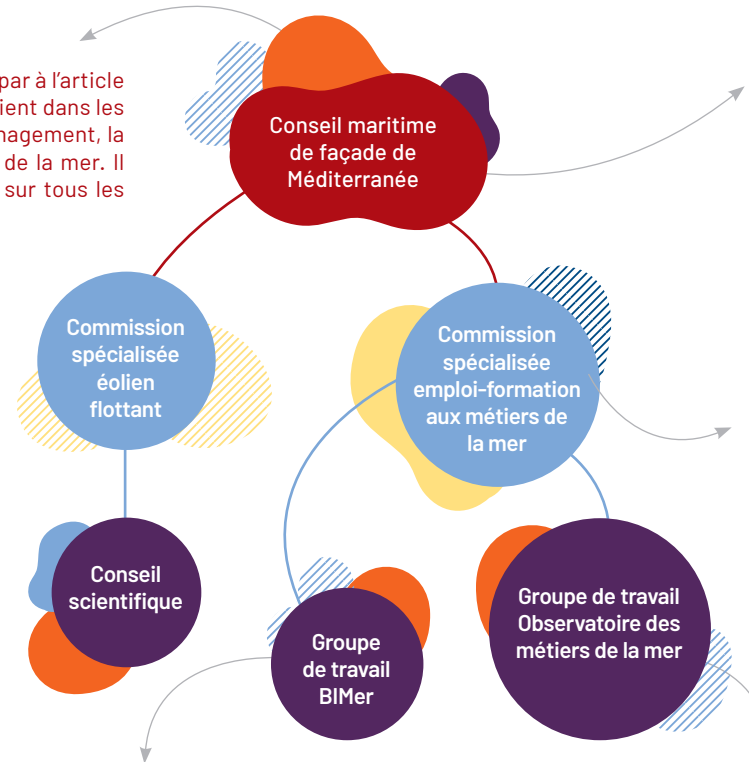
par à l'article
ient dans les
nagement, la
de la mer. Il
sur tous les

Conseil maritime de façade de Méditerranée

Commission spécialisée éolien flottant

Commission spécialisée emploi-formation aux métiers de la mer

Conseil scientifique

Groupe de travail BIMer

Groupe de travail Observatoire des métiers de la mer